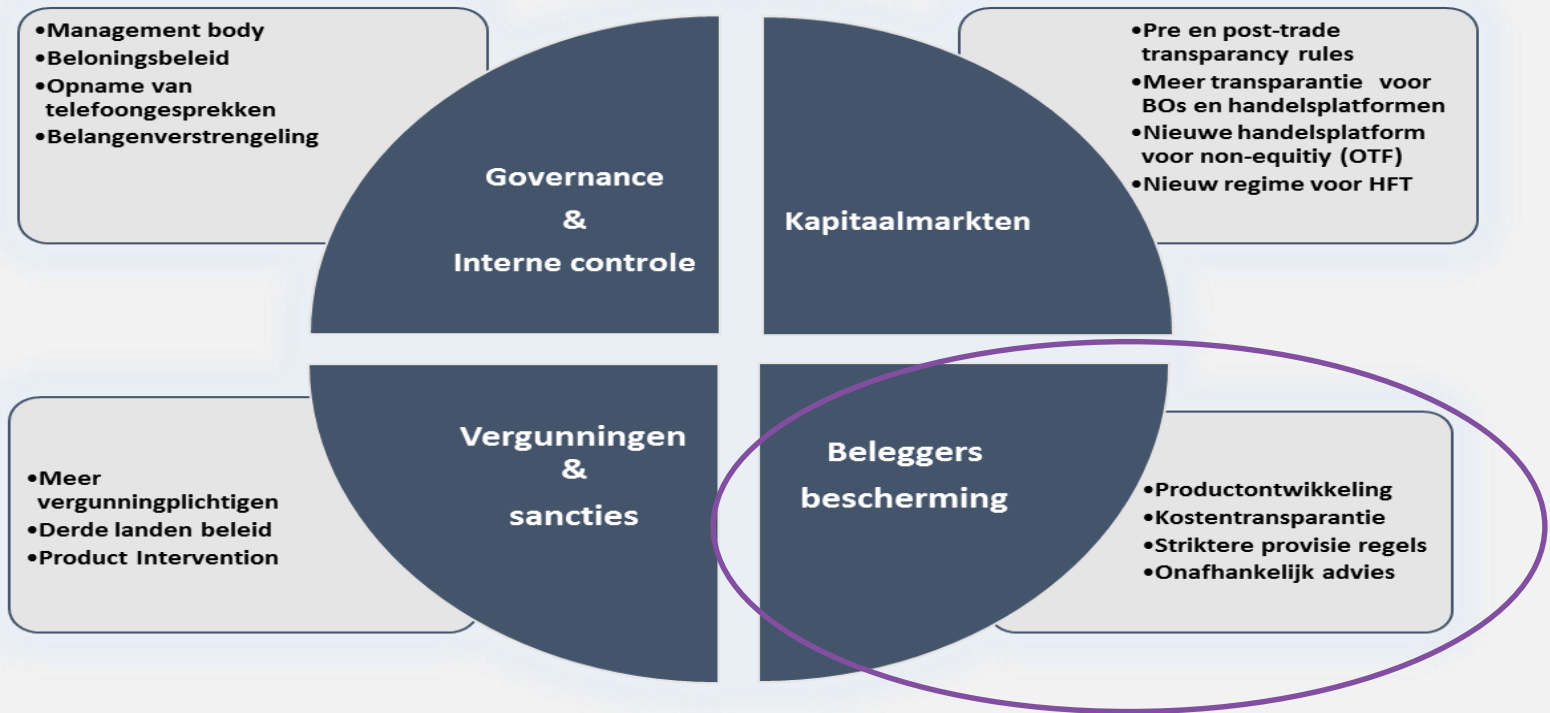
•Management body
•Beloningsbeleid
•Opname van telefoongesprekken
•Belangenverstrengeling

Governance
&
Interne controle

Kapitaalmarkten

•Pre en post-trade transparancy rules
•Meer transparantie voor BOs en handelsplatformen
•Nieuwe handelsplatform voor non-equitiy (OTF)
•Nieuw regime voor HFT

•Meer vergunningplichtigen
•Derde landen beleid
•Product Intervention

Vergunningen
&
sancties

Beleggers bescherming

•Productontwikkeling
•Kostentransparantie
•Striktere provisie regels
•Onafhankelijk advies